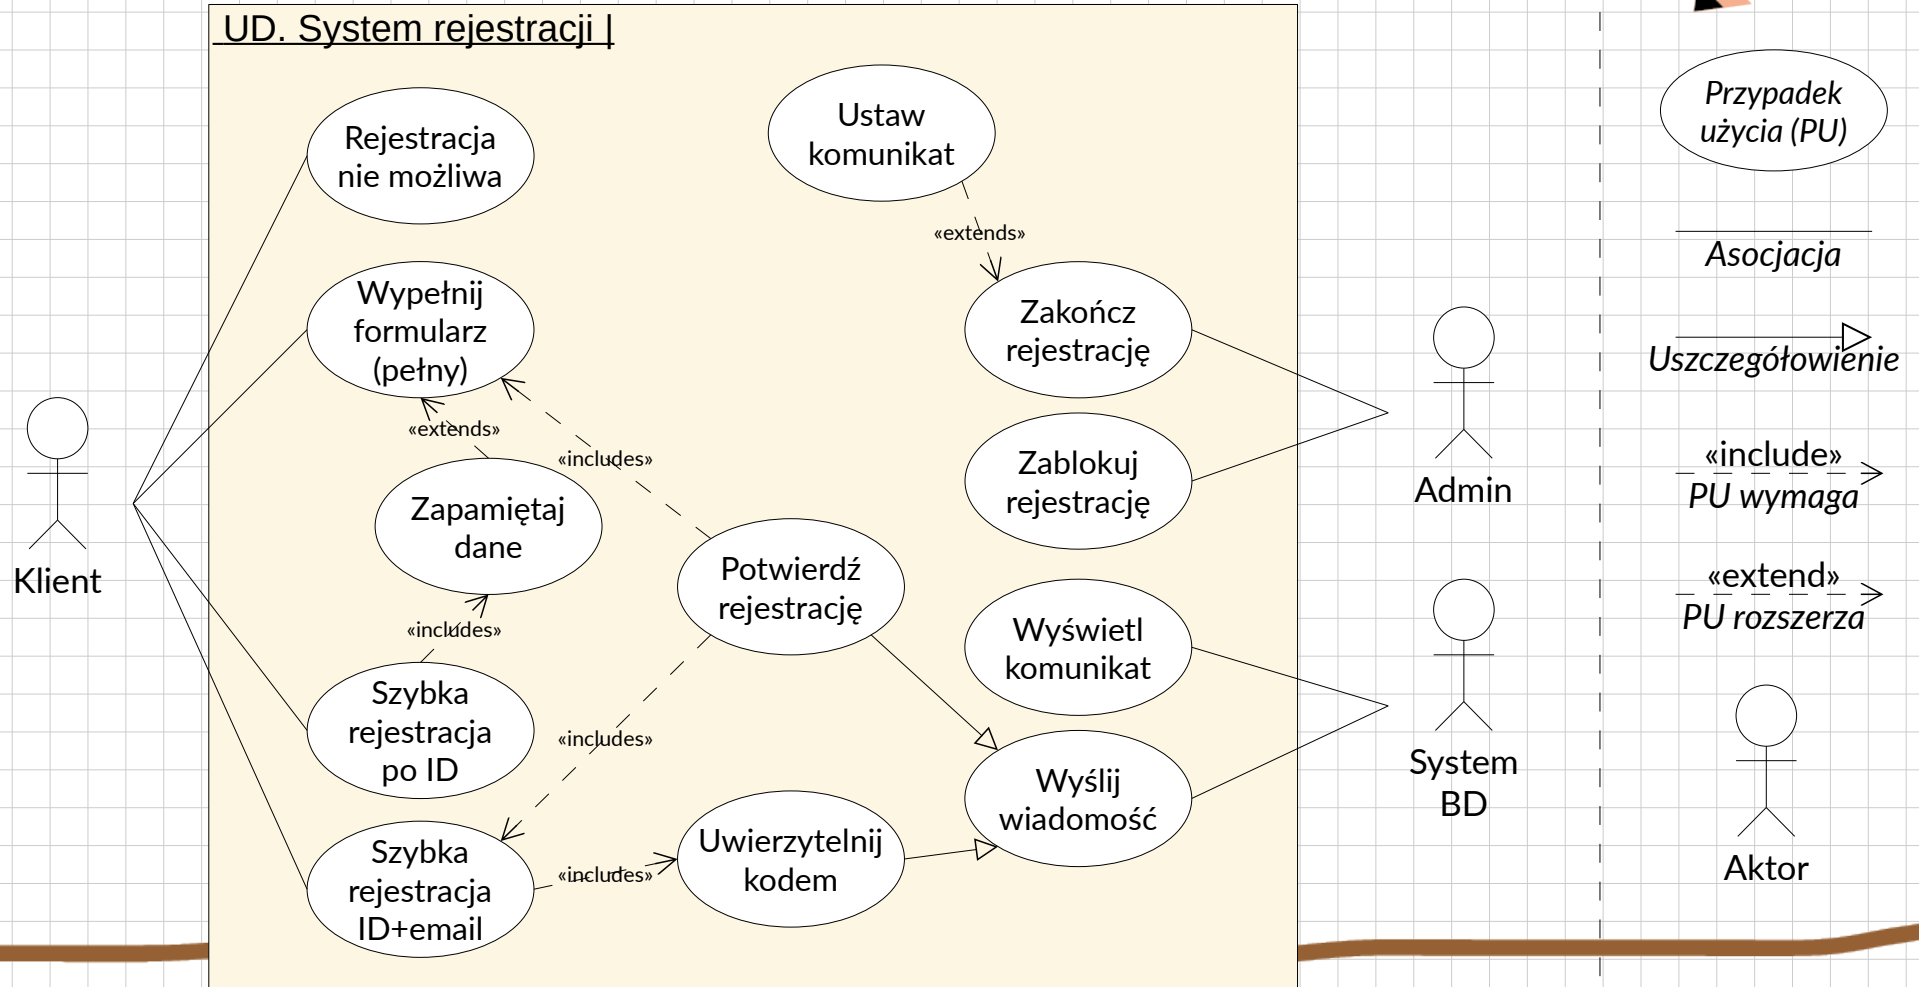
UD. System rejestracji |

Klient

Rejestracja nie możliwa

Wypełnij formularz (pełny)

«extends»

Zapamiętaj dane

«includes»

«includes»

Szybka rejestracja po ID

Szybka rejestracja ID+email

«includes»

Potwierdź rejestrację

«includes»

Uwierzytelnij kodem

Ustaw komunikat

«extends»

Zakończ rejestrację

Zablokuj rejestrację

Wyświetl komunikat

Wyślij wiadomość

Admin

System BD

Przypadek użycia (PU)

Asocjacja

Uszczegółowienie

«include»
PU wymaga

«extend»
PU rozszerza

Aktor